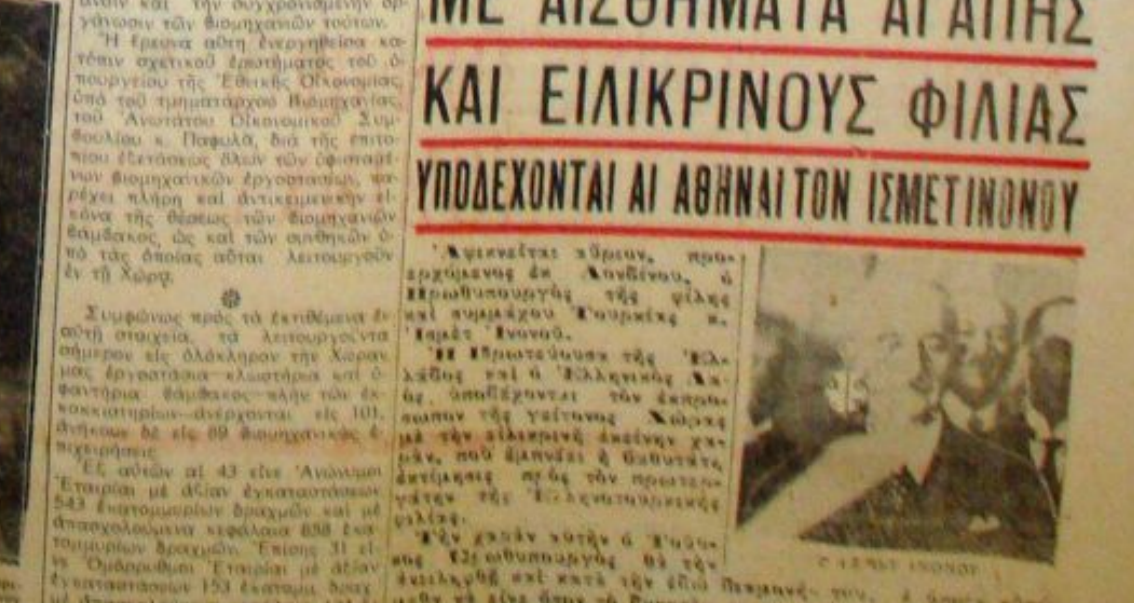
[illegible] και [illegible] συγχρονισμόν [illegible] γάνωσιν τῶν βιομηχανιῶν τούτων.

Ἡ ἔρευνα αὕτη ἐνεργηθεῖσα κατόπιν σχετικοῦ ἐρωτήματος τοῦ ὑπουργείου τῆς Ἐθνικῆς Οἰκονομίας, ὑπὸ τοῦ τμηματάρχου Βιομηχανίας τοῦ Ἀνωτάτου Οἰκονομικοῦ Συμβουλίου κ. Παφυλᾶ, διὰ τῆς επιτοπίου ἐξετάσεως ὅλων τῶν ὑφισταμένων βιομηχανικῶν ἐργοστασίων, παρέχει πλήρη καὶ ἀντικειμενικὴν εἰκόνα τῆς θέσεως τῶν βιομηχανιῶν βάμβακος, ὡς καὶ τῶν συνθηκῶν ὑπὸ τὰς ὁποίας αὗται λειτουργοῦν ἐν τῇ Χώρᾳ.

Συμφώνως πρὸς τὰ ἐκτιθέμενα ἐν αὐτῇ στοιχεῖα, τὰ λειτουργοῦντα σήμερον εἰς ὁλόκληρον τὴν Χώραν μας ἐργοστάσια—κλωστήρια καὶ ὑφαντήρια βάμβακος—πλὴν τῶν ἐκκοκκιστηρίων—ἀνέρχονται εἰς 101, ἀνήκουν δὲ εἰς 89 βιομηχανικὰς ἐπιχειρήσεις.

Ἐξ αὐτῶν αἱ 43 εἶνε Ἀνώνυμοι Ἑταιρίαι μὲ ἀξίαν ἐγκαταστάσεων 543 ἑκατομμυρίων δραχμῶν καὶ μὲ ἀπασχολούμενα κεφάλαια 858 ἑκατομμυρίων δραχμῶν. Ἐπίσης 31 εἶνε Ὁμόρρυθμοι Ἑταιρίαι μὲ ἀξίαν ἐγκαταστάσεων 153 ἑκατομ. δραχ. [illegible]

ΜΕ ΑΙΣΘΗΜΑΤΑ ΑΓΑΠΗΣ
ΚΑΙ ΕΙΛΙΚΡΙΝΟΥΣ ΦΙΛΙΑΣ
ΥΠΟΔΕΧΟΝΤΑΙ ΑΙ ΑΘΗΝΑΙ ΤΟΝ ΙΣΜΕΤ ΙΝΟΝΟΥ

Ἀφικνεῖται αὔριον, προερχόμενος ἐκ Λονδίνου, ὁ Πρωθυπουργὸς τῆς φίλης καὶ συμμάχου Τουρκίας κ. Ἰσμὲτ Ἰνονοῦ.

Ἡ Πρωτεύουσα τῆς Ἑλλάδος καὶ ὁ Ἑλληνικὸς Λαός, ὑποδέχονται τὸν ἐκπρόσωπον τῆς γείτονος Χώρας μὲ τὴν εἰλικρινῆ ἐκείνην χαράν, ποὺ ἐμπνέει ἡ βαθυτάτη ἐκτίμησις πρὸς τὸν πρωτεργάτην τῆς Ἑλληνοτουρκικῆς φιλίας.

Τὴν χαρὰν αὐτὴν ὁ Τοῦρκος Πρωθυπουργὸς θὰ τὴν ἀντιληφθῇ καὶ κατὰ τὴν ἰδίαν Πανηγυρί- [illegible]

Ο ΙΣΜΕΤ ΙΝΟΝΟΥ